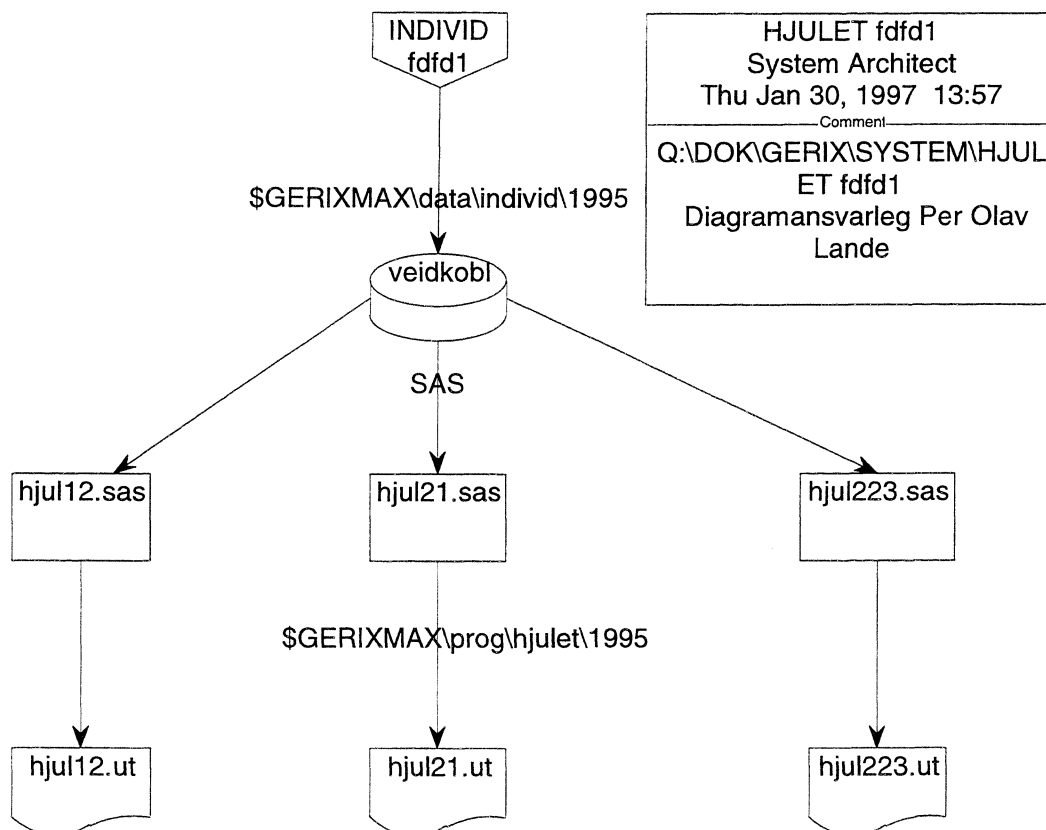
INDIVID
fdfd1

HJULET fdfd1
System Architect
Thu Jan 30, 1997 13:57
Comment
Q:\DOK\GERIX\SYSTEM\HJULET fdfd1
Diagramansvarleg Per Olav Lande

$GERIXMAX\data\individ\1995

veidkobl

SAS

hjul12.sas

hjul21.sas

hjul223.sas

$GERIXMAX\prog\hjulet\1995

hjul12.ut

hjul21.ut

hjul223.ut